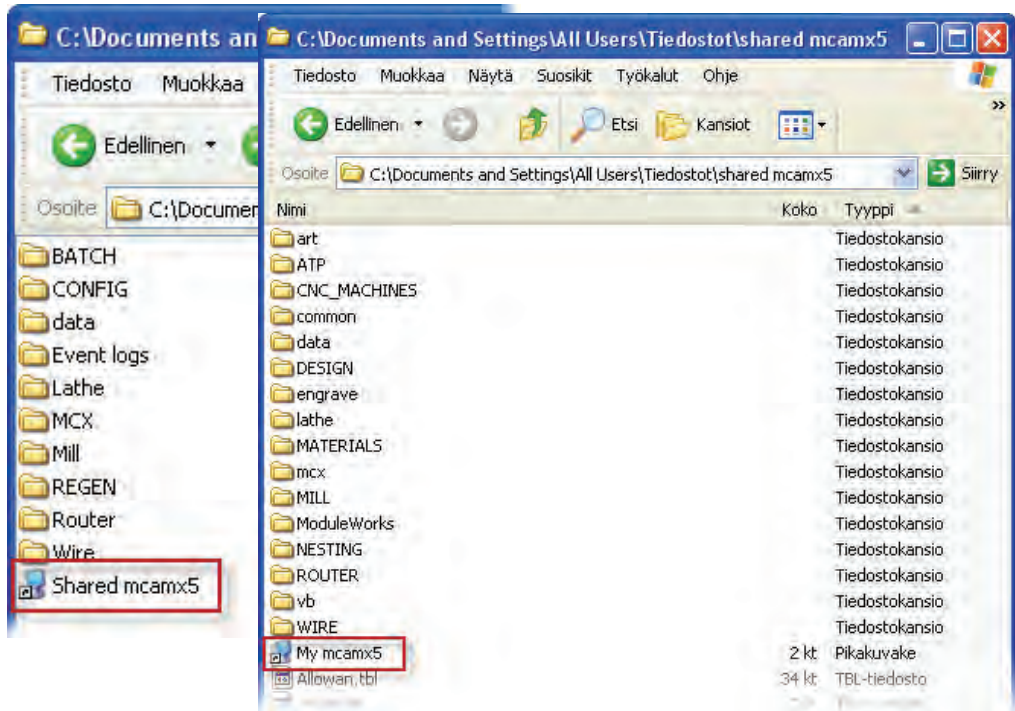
C:\Documents an

Tiedosto Muokkaa

Edellinen

Osoite C:\Documen

BATCH
CONFIG
data
Event logs
Lathe
MCX
Mill
REGEN
Router
Wire
Shared mcamx5

C:\Documents and Settings\All Users\Tiedostot\shared mcamx5

Tiedosto Muokkaa Näytä Suosikit Työkalut Ohje

Edellinen Etsi Kansiot

Osoite C:\Documents and Settings\All Users\Tiedostot\shared mcamx5 Siirry

| Nimi | Koko | Tyyppi |
|---|---|---|
| art | | Tiedostokansio |
| ATP | | Tiedostokansio |
| CNC_MACHINES | | Tiedostokansio |
| common | | Tiedostokansio |
| data | | Tiedostokansio |
| DESIGN | | Tiedostokansio |
| engrave | | Tiedostokansio |
| lathe | | Tiedostokansio |
| MATERIALS | | Tiedostokansio |
| mcx | | Tiedostokansio |
| MILL | | Tiedostokansio |
| ModuleWorks | | Tiedostokansio |
| NESTING | | Tiedostokansio |
| ROUTER | | Tiedostokansio |
| vb | | Tiedostokansio |
| WIRE | | Tiedostokansio |
| My mcamx5 | 2 kt | Pikakuvake |
| Allowan.tbl | 34 kt | TBL-tiedosto |